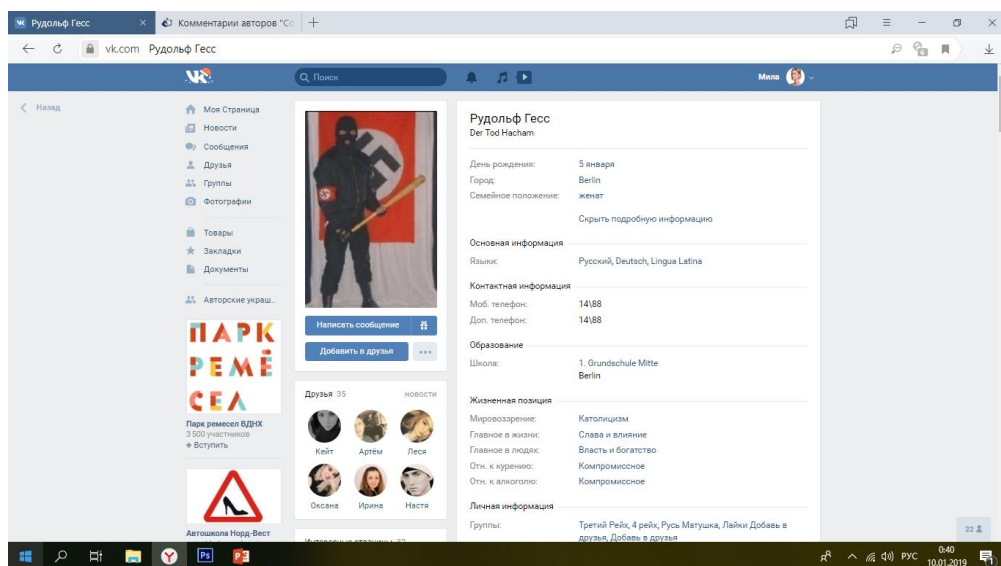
Рудольф Гесс ×
Комментарии авторов "Со
+
vk.com Рудольф Гесс

Поиск
Мила

Назад

Моя Страница
Новости
Сообщения
Друзья
Группы
Фотографии
Товары
Закладки
Документы
Авторские украш...

ПАРК
РЕМЁ
СЕЛ

Парк ремесел ВДНХ
3 500 участников
+ Вступить

Автошкола Норд-Вест

Написать сообщение
Добавить в друзья

Друзья 35 новости
Кейт
Артём
Леся
Оксана
Ирина
Настя

Интересные страницы 32

Рудольф Гесс
Der Tod Hacham

День рождения: 5 января
Город: Berlin
Семейное положение: женат
Скрыть подробную информацию

Основная информация
Языки: Русский, Deutsch, Lingua Latina

Контактная информация
Моб. телефон: 14\88
Доп. телефон: 14\88

Образование
Школа: 1. Grundschule Mitte
Berlin

Жизненная позиция
Мировоззрение: Католицизм
Главное в жизни: Слава и влияние
Главное в людях: Власть и богатство
Отн. к курению: Компромиссное
Отн. к алкоголю: Компромиссное

Личная информация
Группы: Третий Рейх, 4 рейх, Русь Матушка, Лайки Добавь в друзья, Добавь в друзья

22

РУС 0:40
10.01.2019